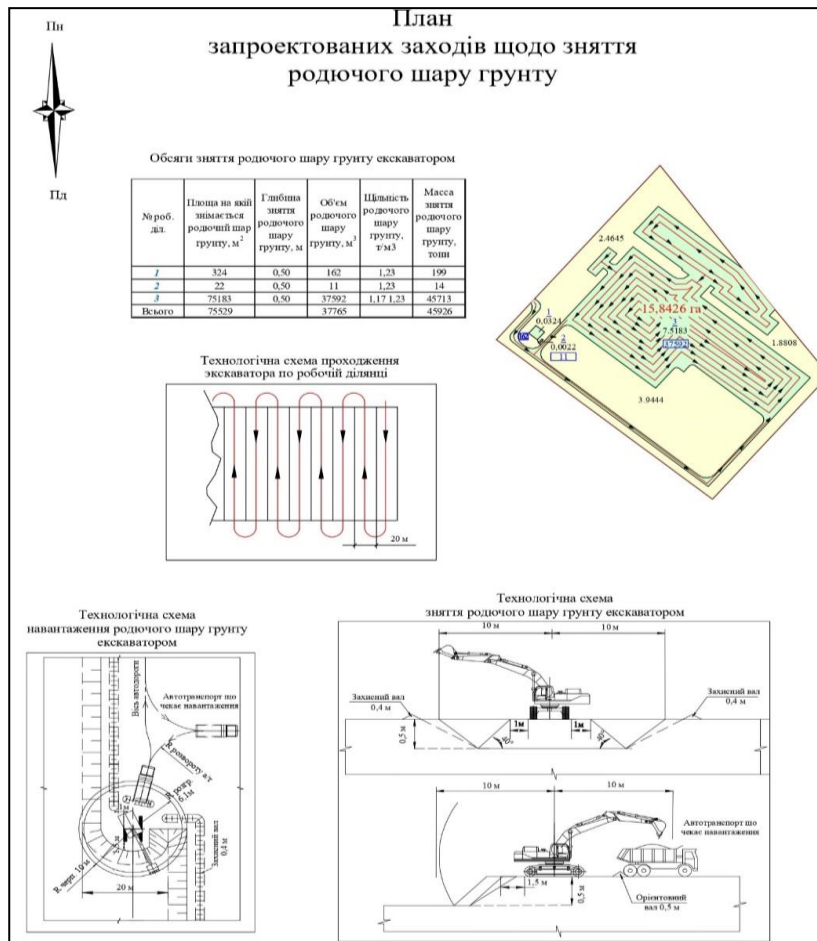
Пн

Пд

План
запроектованих заходів щодо зняття родючого шару грунту

Обсяги зняття родючого шару грунту екскаватором

| № роб. діл. | Площа на якій знімається родючий шар грунту, м$^2$ | Глибина зняття родючого шару грунту, м | Об'єм родючого шару грунту, м$^3$ | Щільність родючого шару грунту, т/м3 | Масса зняття родючого шару грунту, тони |
|---|---|---|---|---|---|
| 1 | 324 | 0,50 | 162 | 1,23 | 199 |
| 2 | 22 | 0,50 | 11 | 1,23 | 14 |
| 3 | 75183 | 0,50 | 37592 | 1,17 1,23 | 45713 |
| Всього | 75529 | | 37765 | | 45926 |

2.4645
15,8426 га
1
0,0324
2
0,0022
3
7,5183
1.8808
3.0444

Технологічна схема проходження экскаватора по робочій ділянці

20 м

Технологічна схема навантаження родючого шару грунту екскаватором

Вісь автодороги
Автотранспорт що чекає навантаження
R повороту а/т
R потр. 0,1м
Захисний вал 0,4 м
R черп. 10 м
20 м

Технологічна схема зняття родючого шару грунту екскаватором

10 м
10 м
Захисний вал 0,4 м
Захисний вал 0,4 м
0,5 м
1м
1м

10 м
10 м
Автотранспорт що чекає навантаження
1,5 м
0,5 м
Орієнтовний вал 0,5 м